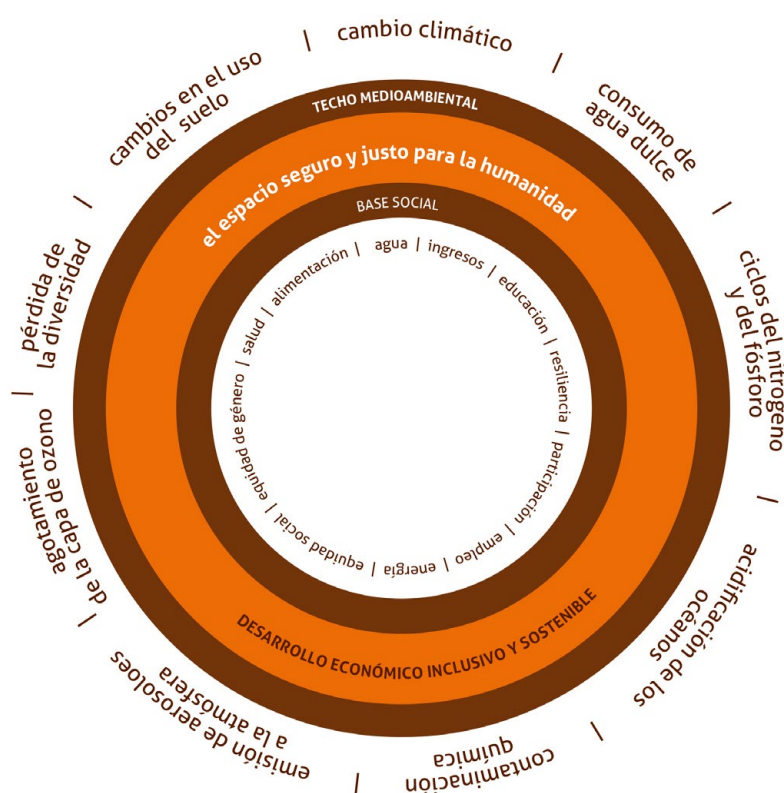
cambio climático

consumo de agua dulce

ciclos del nitrógeno y del fósforo

acidificación de los océanos

contaminación química

emisión de aerosoles a la atmósfera

agotamiento de la capa de ozono

pérdida de la diversidad

cambios en el uso del suelo

TECHO MEDIOAMBIENTAL

el espacio seguro y justo para la humanidad

BASE SOCIAL

agua | ingresos | educación | resiliencia | participación | empleo | energía | equidad social | equidad de género | salud | alimentación

DESARROLLO ECONÓMICO INCLUSIVO Y SOSTENIBLE